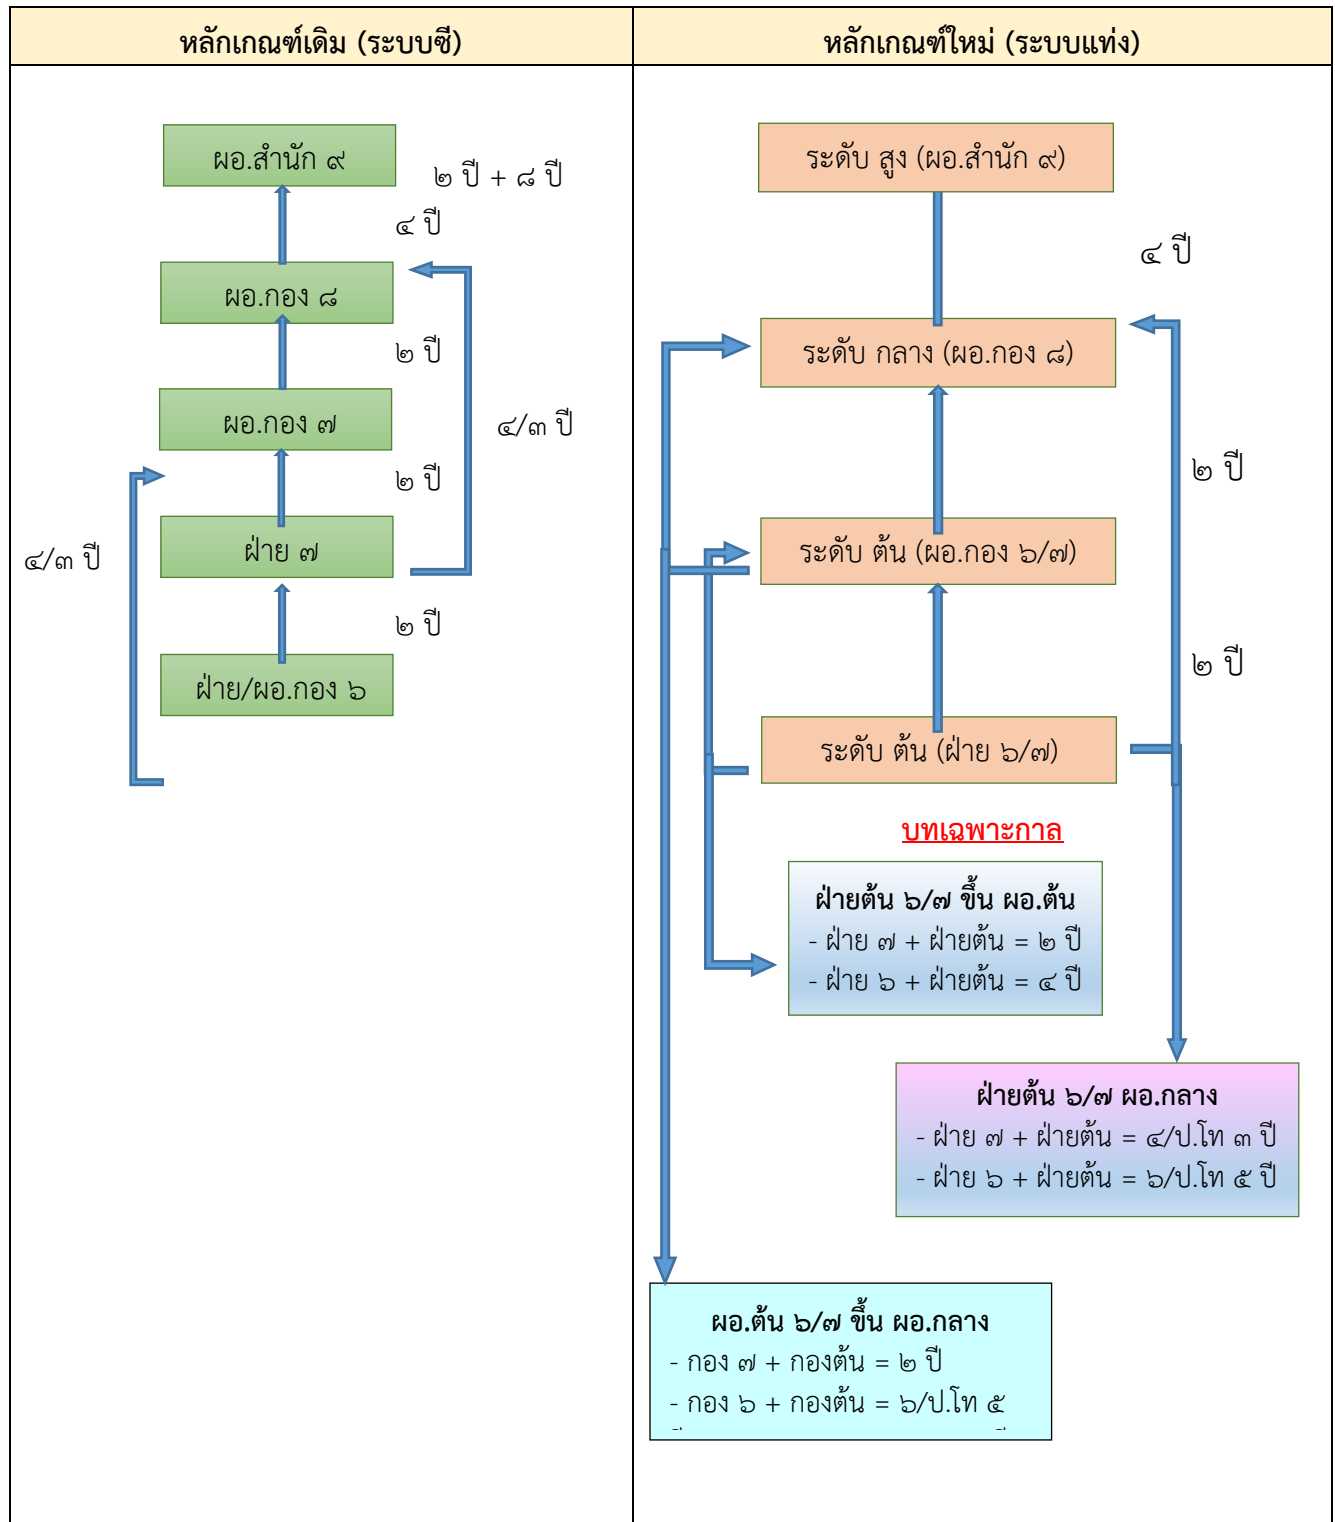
| หลักเกณฑ์เดิม (ระบบซี) | หลักเกณฑ์ใหม่ (ระบบแท่ง) |
|---|---|

ผอ.สำนัก ๙

๒ ปี + ๘ ปี

๔ ปี

ผอ.กอง ๘

๒ ปี

๔/๓ ปี

ผอ.กอง ๗

๒ ปี

๔/๓ ปี

ฝ่าย ๗

๒ ปี

ฝ่าย/ผอ.กอง ๖

ระดับ สูง (ผอ.สำนัก ๙)

๔ ปี

ระดับ กลาง (ผอ.กอง ๘)

๒ ปี

ระดับ ต้น (ผอ.กอง ๖/๗)

๒ ปี

ระดับ ต้น (ฝ่าย ๖/๗)

บทเฉพาะกาล

ฝ่ายต้น ๖/๗ ขึ้น ผอ.ต้น
- ฝ่าย ๗ + ฝ่ายต้น = ๒ ปี
- ฝ่าย ๖ + ฝ่ายต้น = ๔ ปี

ฝ่ายต้น ๖/๗ ผอ.กลาง
- ฝ่าย ๗ + ฝ่ายต้น = ๔/ป.โท ๓ ปี
- ฝ่าย ๖ + ฝ่ายต้น = ๖/ป.โท ๕ ปี

ผอ.ต้น ๖/๗ ขึ้น ผอ.กลาง
- กอง ๗ + กองต้น = ๒ ปี
- กอง ๖ + กองต้น = ๖/ป.โท ๕ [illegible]